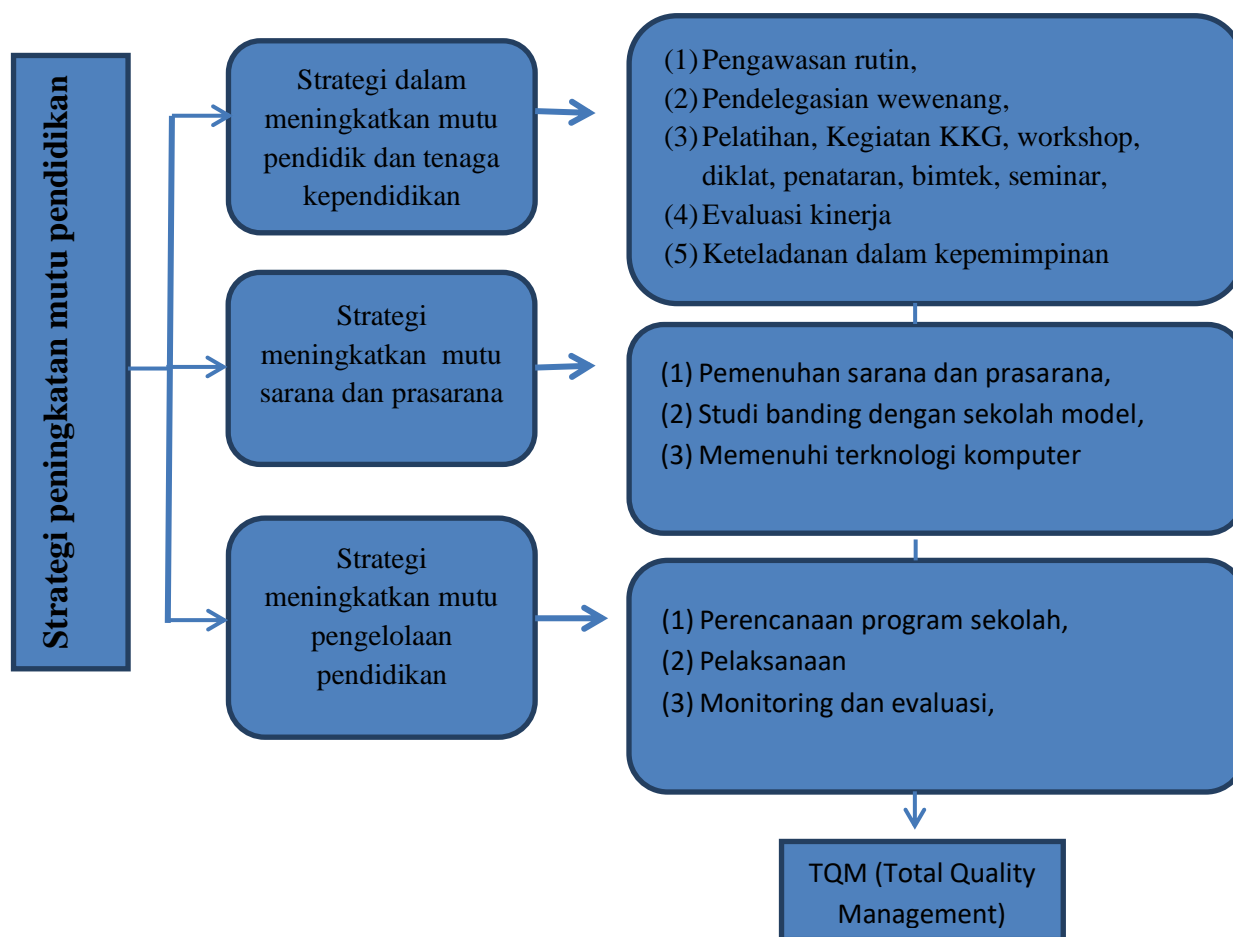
Strategi peningkatan mutu pendidikan

Strategi dalam meningkatkan mutu pendidik dan tenaga kependidikan

(1) Pengawasan rutin,
(2) Pendelegasian wewenang,
(3) Pelatihan, Kegiatan KKG, workshop, diklat, penataran, bimtek, seminar,
(4) Evaluasi kinerja
(5) Keteladanan dalam kepemimpinan

Strategi meningkatkan mutu sarana dan prasarana

(1) Pemenuhan sarana dan prasarana,
(2) Studi banding dengan sekolah model,
(3) Memenuhi terknologi komputer

Strategi meningkatkan mutu pengelolaan pendidikan

(1) Perencanaan program sekolah,
(2) Pelaksanaan
(3) Monitoring dan evaluasi,

TQM (Total Quality Management)